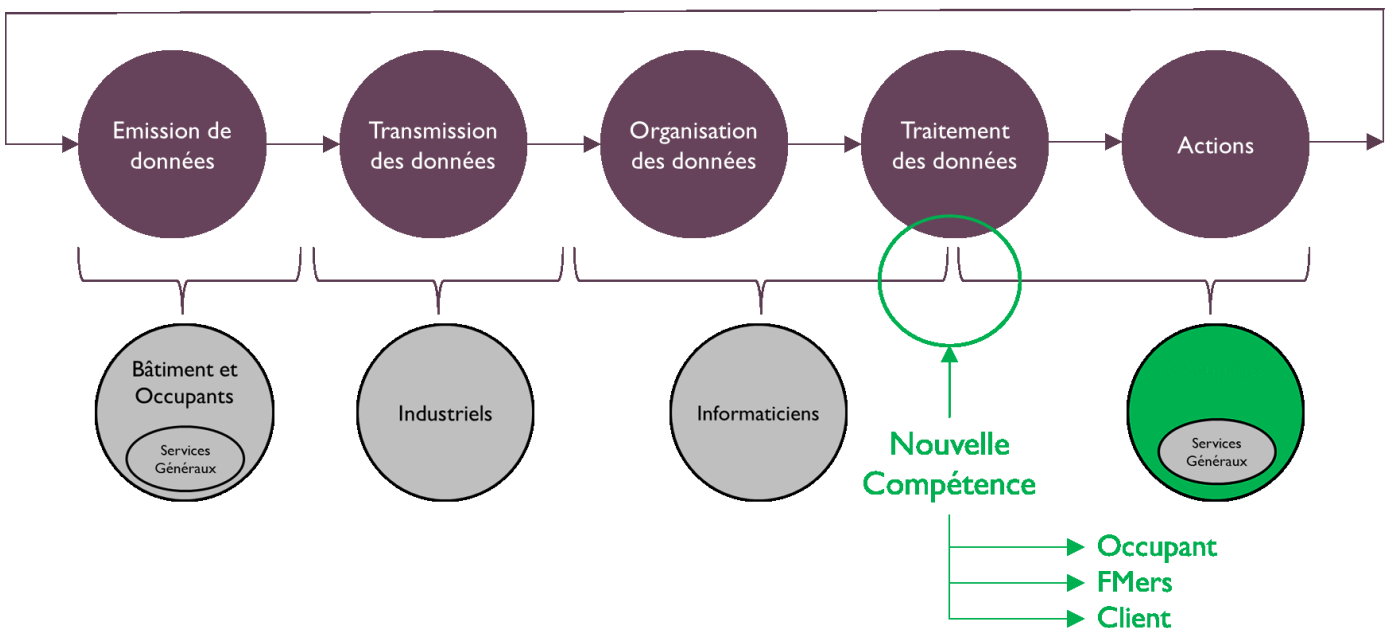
Emission de données

Transmission des données

Organisation des données

Traitement des données

Actions

Bâtiment et Occupants

Services Généraux

Industriels

Informaticiens

Services Généraux

Nouvelle Compétence

Occupant

FMers

Client